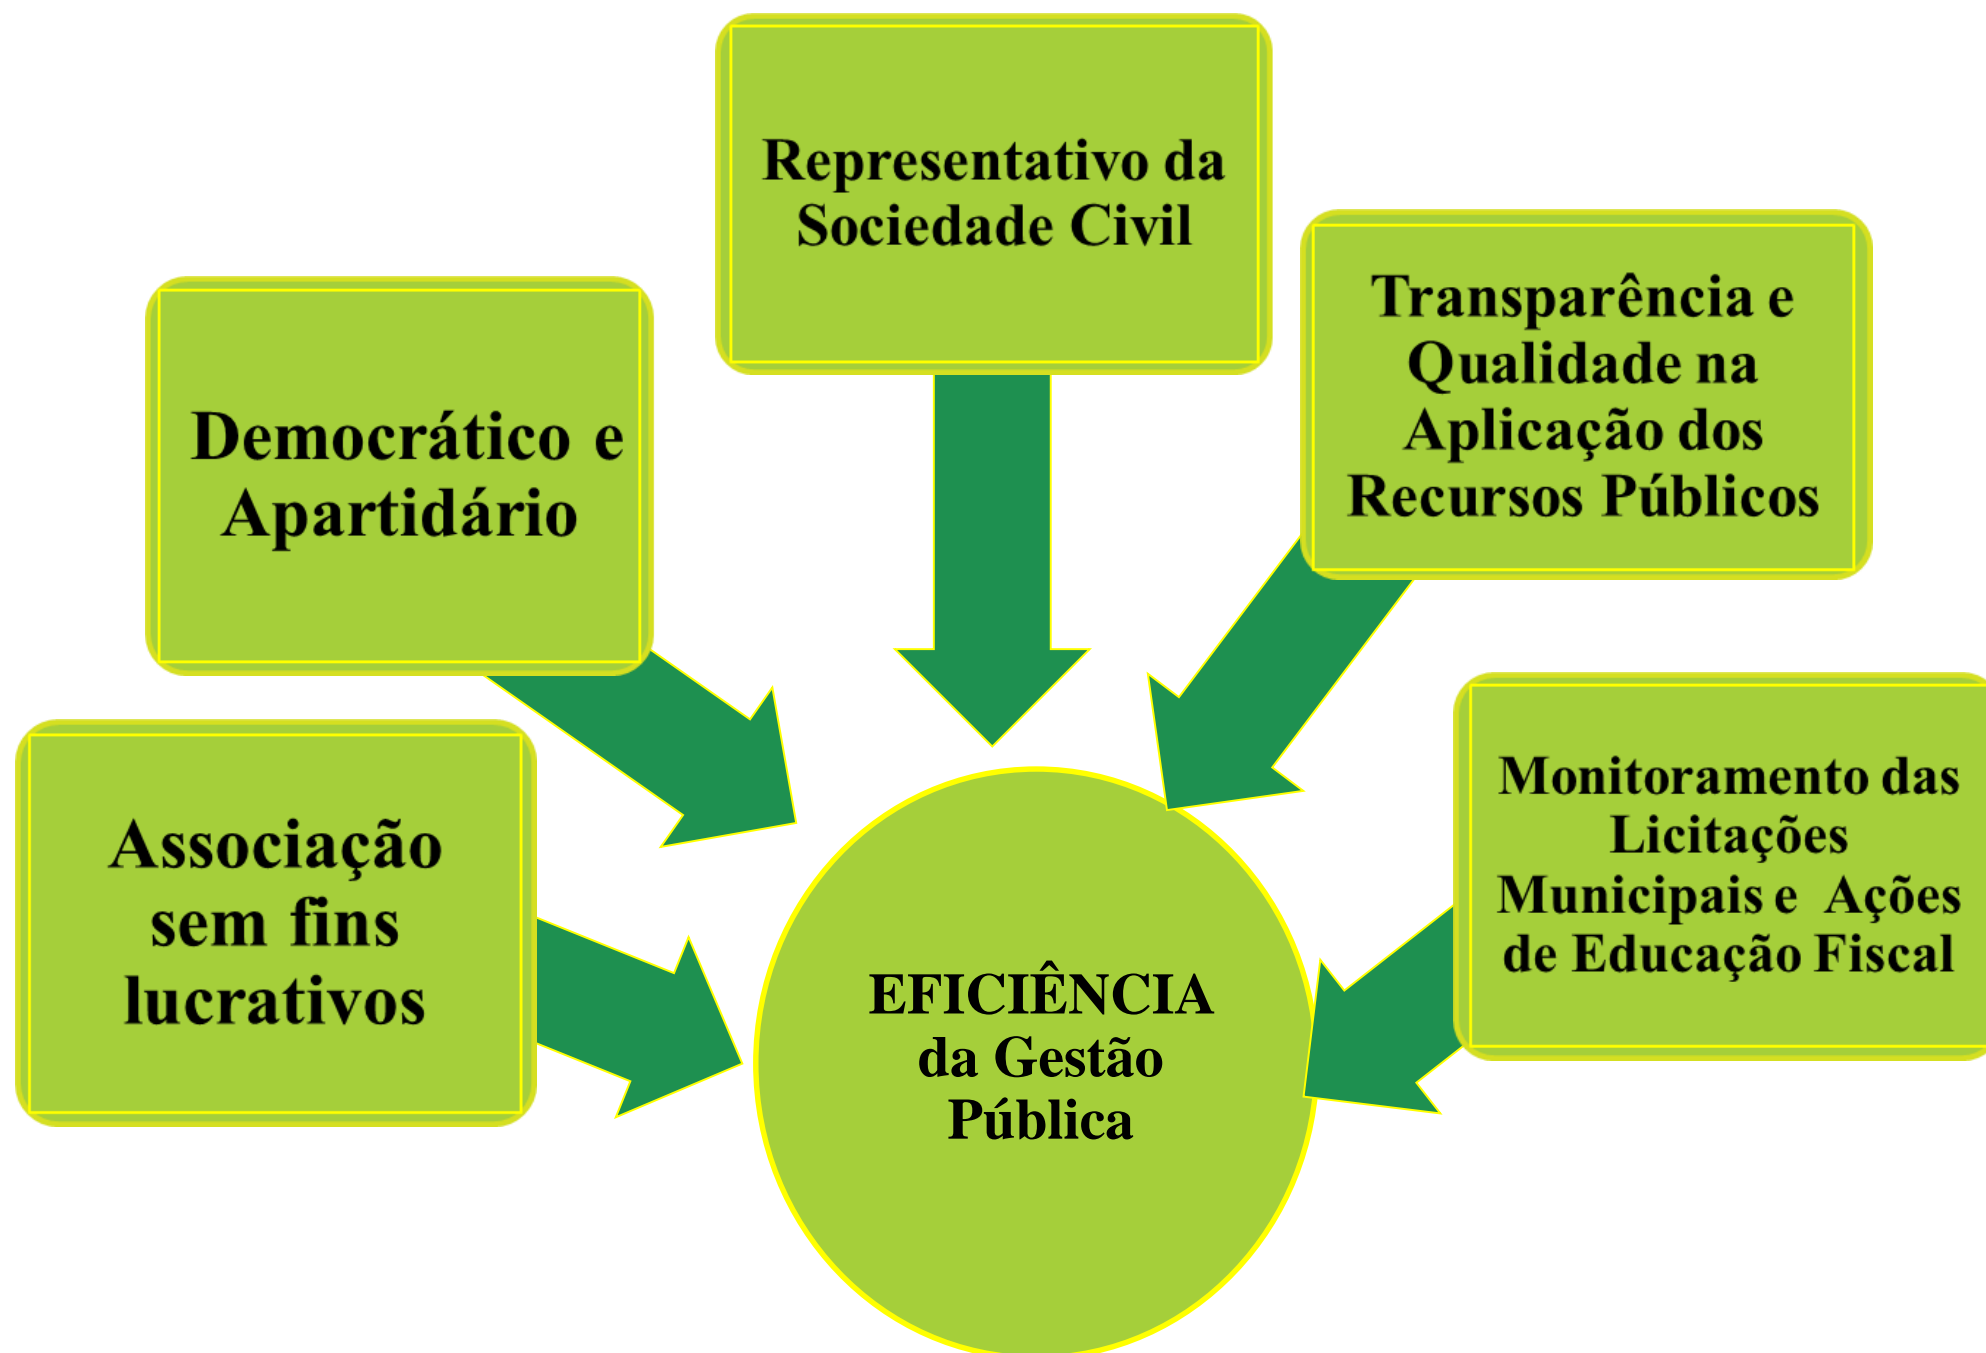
Representativo da Sociedade Civil

Democrático e Apartidário

Transparência e Qualidade na Aplicação dos Recursos Públicos

Associação sem fins lucrativos

EFICIÊNCIA da Gestão Pública

Monitoramento das Licitações Municipais e Ações de Educação Fiscal